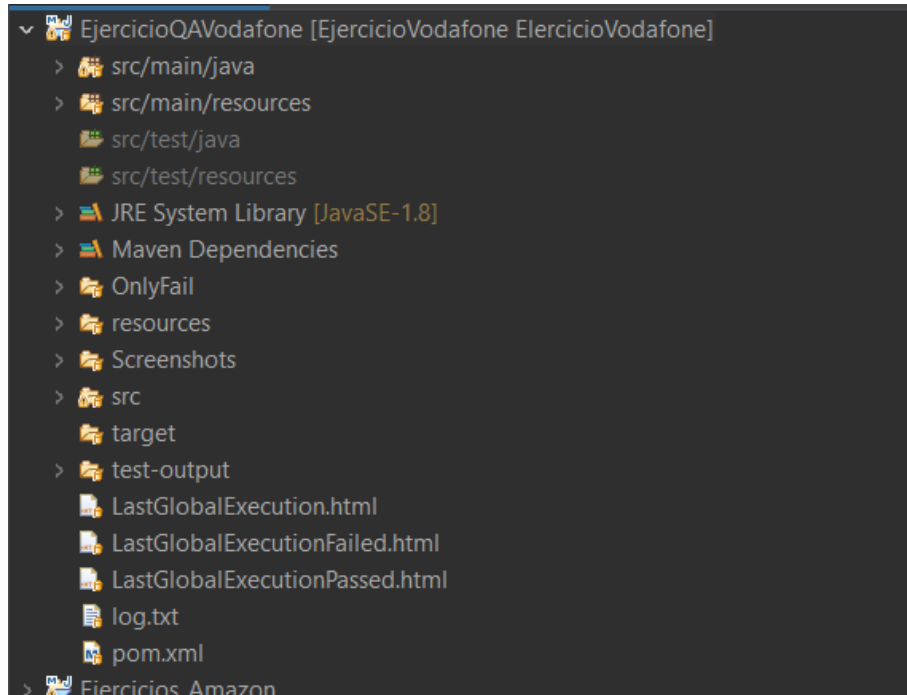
EjercicioQAVodafone [EjercicioVodafone ElercicioVodafone]
src/main/java
src/main/resources
src/test/java
src/test/resources
JRE System Library [JavaSE-1.8]
Maven Dependencies
OnlyFail
resources
Screenshots
src
target
test-output
LastGlobalExecution.html
LastGlobalExecutionFailed.html
LastGlobalExecutionPassed.html
log.txt
pom.xml
Ejercicios Amazon